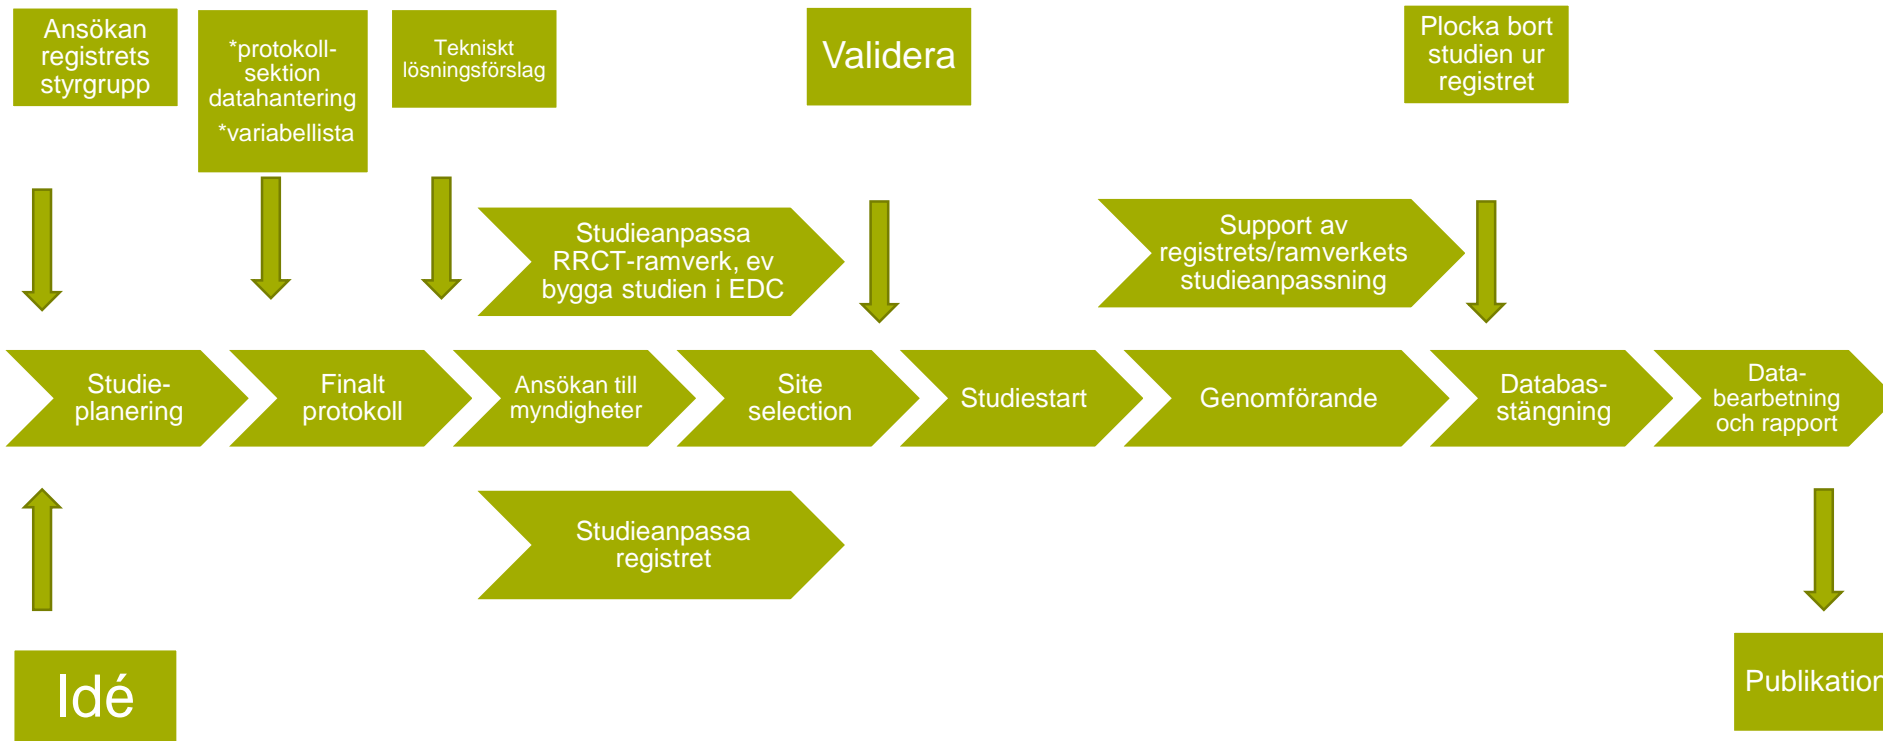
Ansökan registrets styrgrupp

*protokoll-sektion datahantering
*variabellista

Tekniskt lösningsförslag

Validera

Plocka bort studien ur registret

Studieanpassa RRCT-ramverk, ev bygga studien i EDC

Support av registrets/ramverkets studieanpassning

Studie-planering

Finalt protokoll

Ansökan till myndigheter

Site selection

Studiestart

Genomförande

Databas-stängning

Data-bearbetning och rapport

Studieanpassa registret

Idé

Publikation